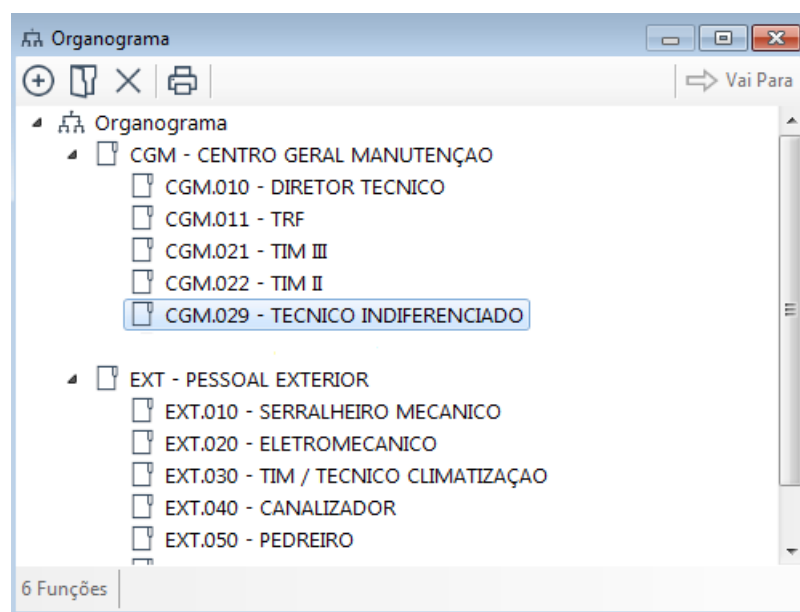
Organograma

Vai Para

Organograma

CGM - CENTRO GERAL MANUTENÇAO

CGM.010 - DIRETOR TECNICO

CGM.011 - TRF

CGM.021 - TIM III

CGM.022 - TIM II

CGM.029 - TECNICO INDIFERENCIADO

EXT - PESSOAL EXTERIOR

EXT.010 - SERRALHEIRO MECANICO

EXT.020 - ELETROMECANICO

EXT.030 - TIM / TECNICO CLIMATIZAÇAO

EXT.040 - CANALIZADOR

EXT.050 - PEDREIRO

6 Funções